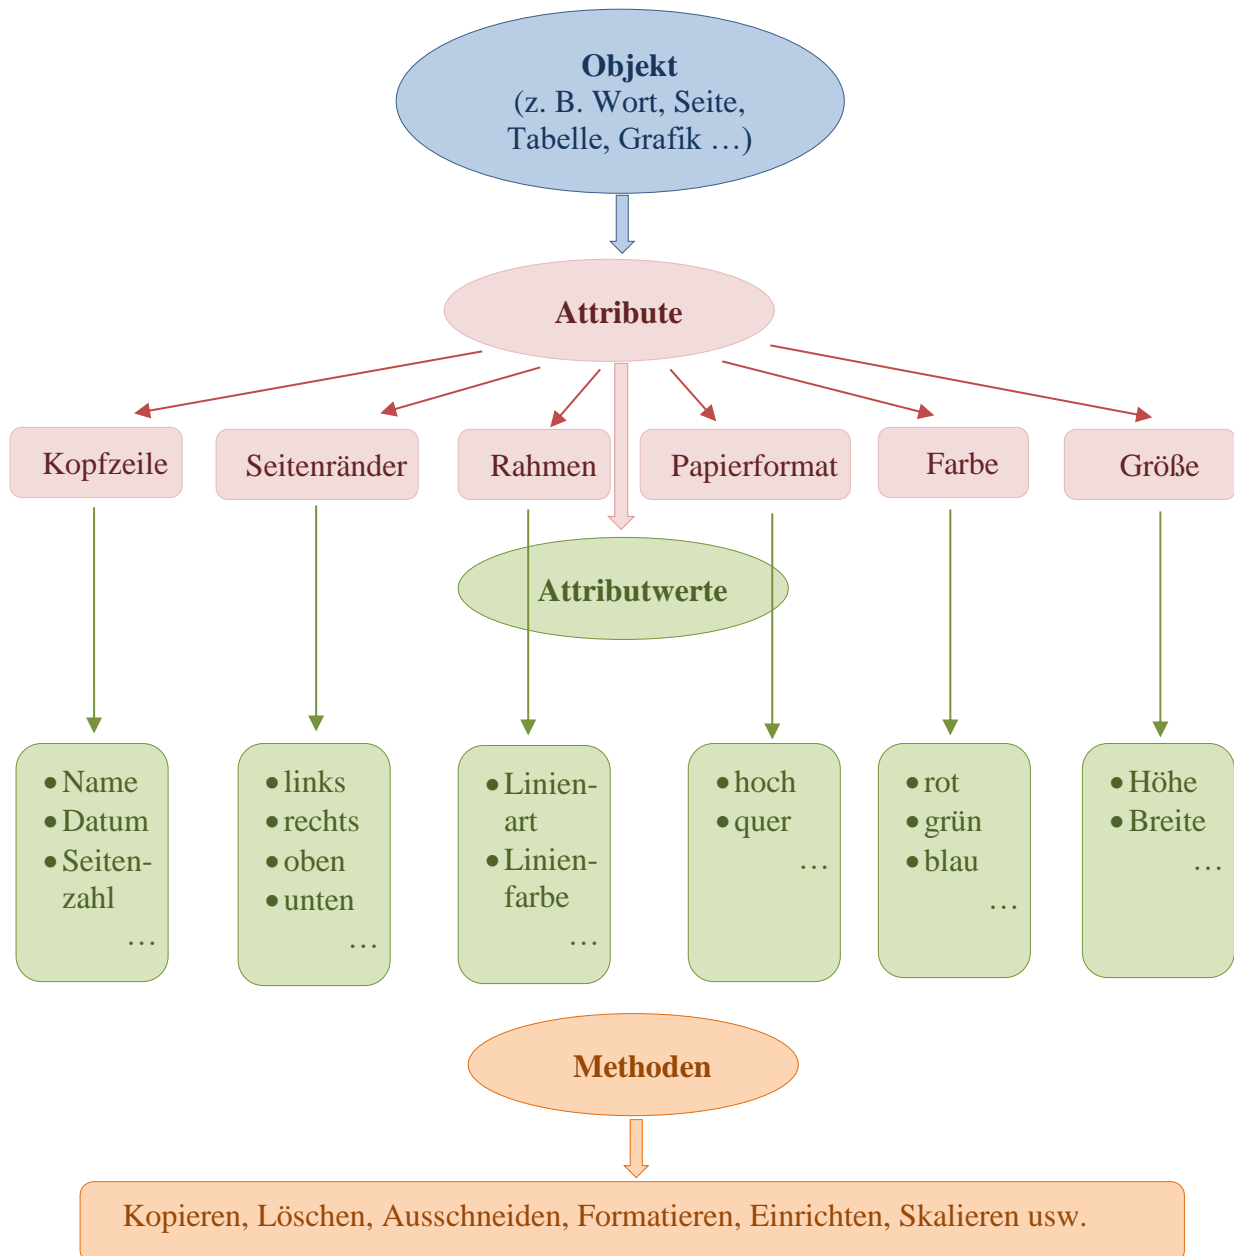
Objekt
(z. B. Wort, Seite, Tabelle, Grafik …)

Attribute

Kopfzeile

Seitenränder

Rahmen

Papierformat

Farbe

Größe

Attributwerte

• Name
• Datum
• Seitenzahl
…

• links
• rechts
• oben
• unten
…

• Linienart
• Linienfarbe
…

• hoch
• quer
…

• rot
• grün
• blau
…

• Höhe
• Breite
…

Methoden

Kopieren, Löschen, Ausschneiden, Formatieren, Einrichten, Skalieren usw.